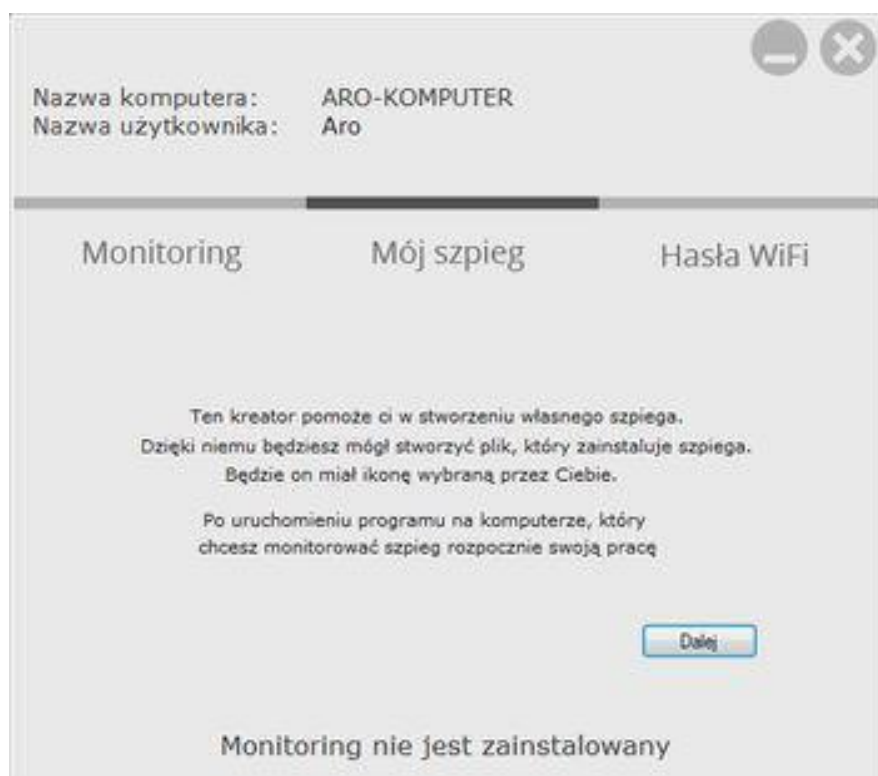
Nazwa komputera: ARO-KOMPUTER
Nazwa użytkownika: Aro

Monitoring Mój szpieg Hasła WiFi

Ten kreator pomoże ci w stworzeniu własnego szpiega.
Dzięki niemu będziesz mógł stworzyć plik, który zainstaluje szpiega.
Będzie on miał ikonę wybraną przez Ciebie.

Po uruchomieniu programu na komputerze, który chcesz monitorować szpieg rozpocznie swoją pracę

Dalej

Monitoring nie jest zainstalowany